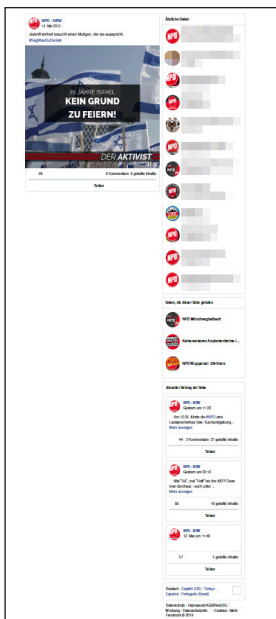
NPD - Seite
14. Mai 2018

Jede Wahrheit braucht einen Mutigen, der sie ausspricht. #NaghNachDenken

70 JAHRE ISRAEL
KEIN GRUND ZU FEIERN!

DER AKTIVIST

33
3 Kommentare 5 geteilte Inhalte

Teilen

Ähnliche Seiten

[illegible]

Seiten, die diese Seite gefällt

NPD Mönchengladbach

Nationaldemokraten Kreisverband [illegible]

NPD Wuppertal / Elberfeld

Aktuelle Beiträge der Seite

NPD - BSW
Gestern um 11:32
Am 10.06. Kleine die #NPD eine Landtagswahl bei uns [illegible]
Mehr anzeigen

44
2 Kommentare 27 geteilte Inhalte

Teilen

NPD - BSW
Gestern um 00:43
"Die "Tür" und "Fall" bei der #NPD! Dann mal durchaus - auch unter ...
Mehr anzeigen

30
10 geteilte Inhalte

Teilen

NPD - BSW
12. Mai um 11:40

57
3 geteilte Inhalte

Teilen

Deutsch · English (US) · Türkçe · Español · Português (Brasil)

Datenschutz · Impressum/AGB/NetzDG · Werbung · Datenschutzinfo · Cookies · Mehr
Facebook © 2018